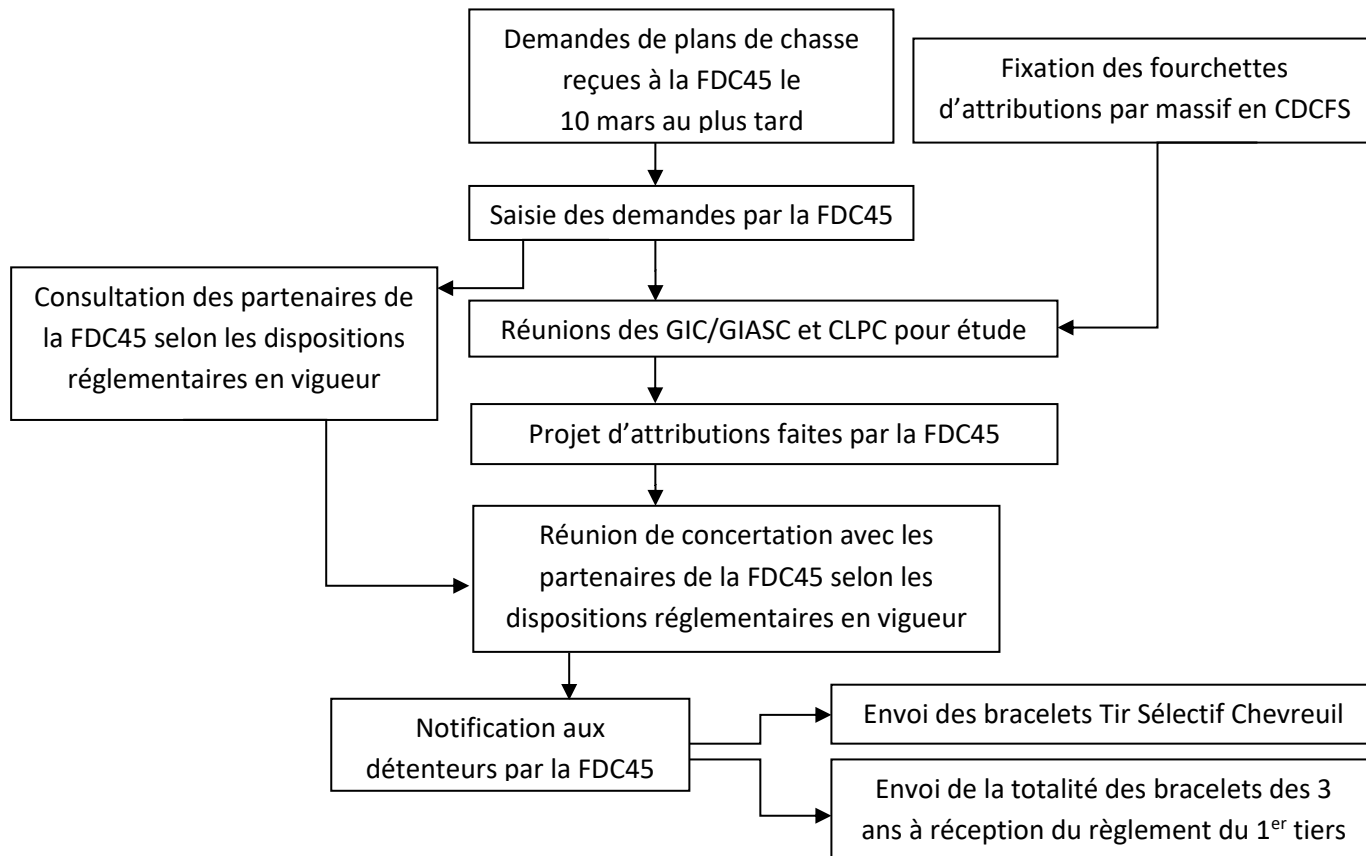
Demandes de plans de chasse reçues à la FDC45 le 10 mars au plus tard

Fixation des fourchettes d'attributions par massif en CDCFS

Saisie des demandes par la FDC45

Consultation des partenaires de la FDC45 selon les dispositions réglementaires en vigueur

Réunions des GIC/GIASC et CLPC pour étude

Projet d'attributions faites par la FDC45

Réunion de concertation avec les partenaires de la FDC45 selon les dispositions réglementaires en vigueur

Notification aux détenteurs par la FDC45

Envoi des bracelets Tir Sélectif Chevreuil

Envoi de la totalité des bracelets des 3 ans à réception du règlement du 1$^{er}$ tiers